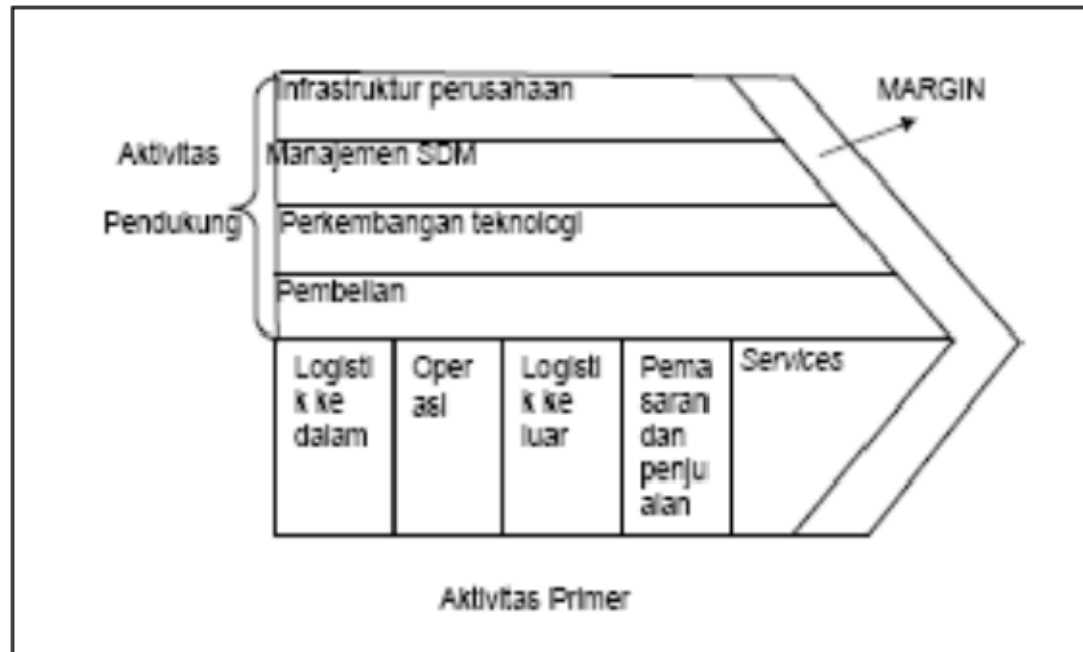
Infrastruktur perusahaan

MARGIN

Aktivitas

Manajemen SDM

Pendukung

Perkembangan teknologi

Pembelian

Logistik ke dalam

Operasi

Logistik ke luar

Pemasaran dan penjualan

Services

Aktivitas Primer